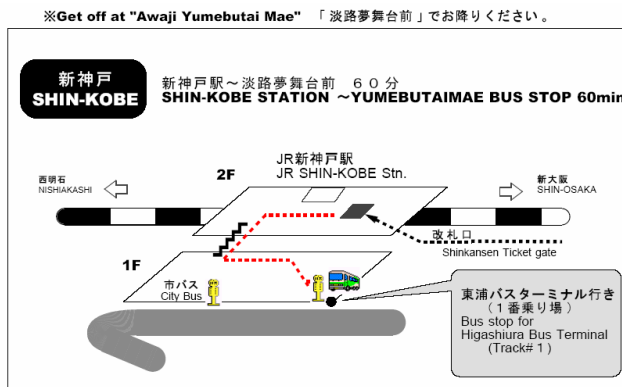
※Get off at "Awaji Yumebutai Mae" 「淡路夢舞台前」でお降りください。

新神戸
SHIN-KOBE

新神戸駅～淡路夢舞台前 ６０分
SHIN-KOBE STATION ～YUMEBUTAIMAE BUS STOP 60min

JR新神戸駅
JR SHIN-KOBE Stn.

2F

西明石
NISHIAKASHI

新大阪
SHIN-OSAKA

改札口
Shinkansen Ticket gate

1F

市バス
City Bus

東浦バスターミナル行き
（１番乗り場）
Bus stop for
Higashiura Bus Terminal
(Track# 1)